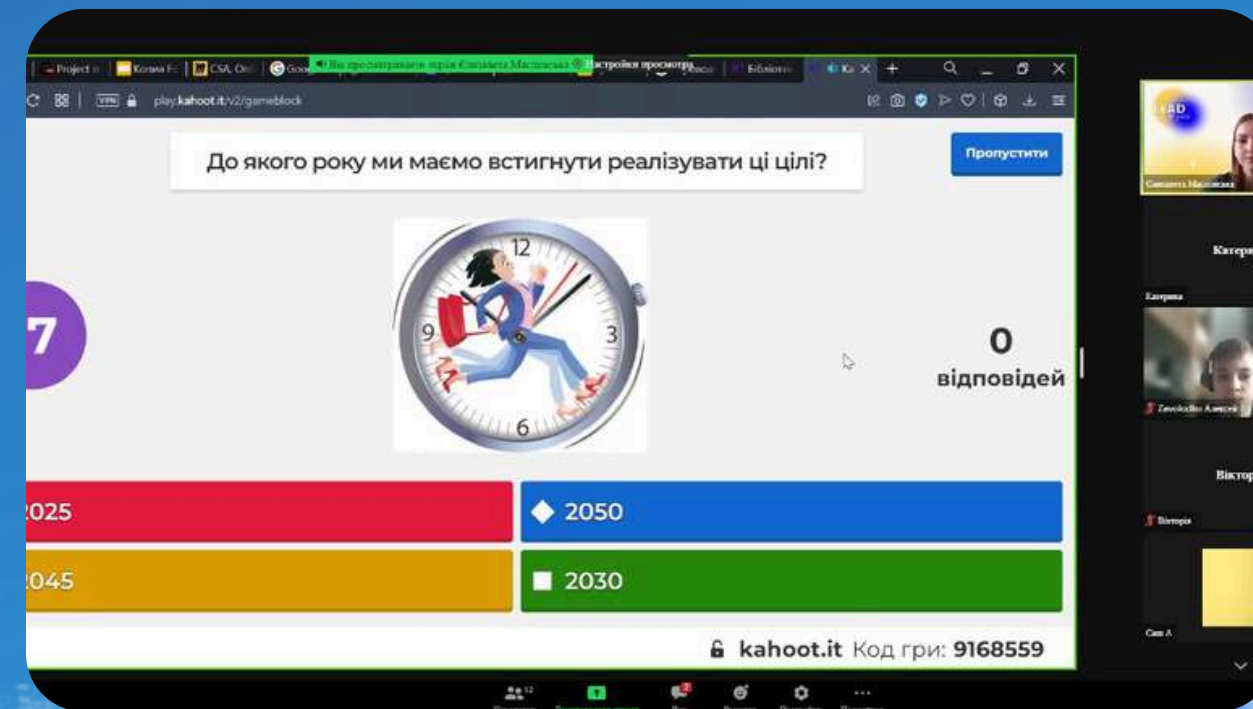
Project | Копия | CSA | Google | Вы просматриваете экран Єлизавета Маслюська | Настройки просмотра | Бібліотека | Ka

play.kahoot.it/v2/gameblock

До якого року ми маємо встигнути реалізувати ці цілі?

Пропустити

12
9
3
6

7

0
відповідей

2025

2050

2045

2030

kahoot.it Код гри: 9168559

Єлизавета Маслюська

Катерина

Катерина

Zavolodko Алексей

Вікторія

Вікторія

Саш А

12